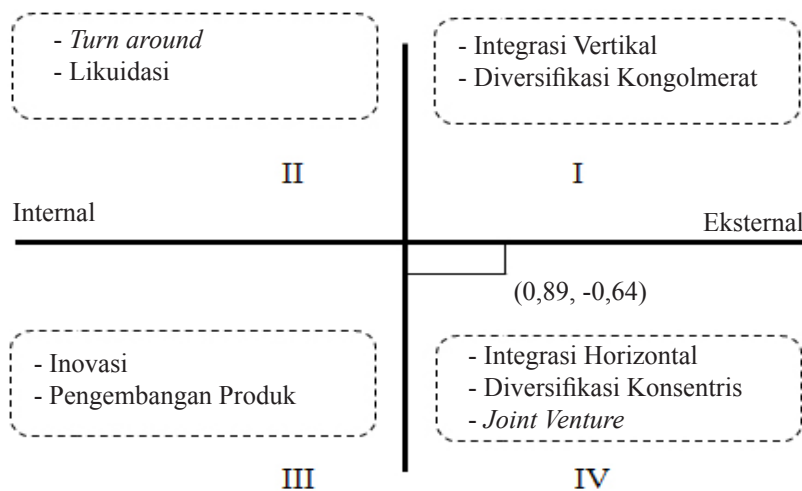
- *Turn around*
- Likuidasi

- Integrasi Vertikal
- Diversifikasi Kongolmerat

II

I

Internal

Eksternal

(0,89, -0,64)

- Inovasi
- Pengembangan Produk

- Integrasi Horizontal
- Diversifikasi Konsentris
- *Joint Venture*

III

IV